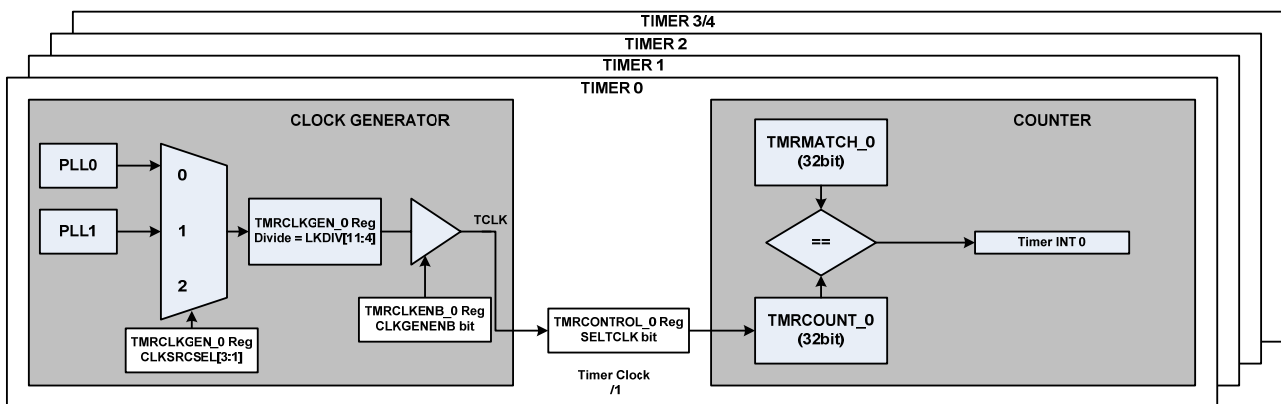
TIMER 3/4
TIMER 2
TIMER 1
TIMER 0

CLOCK GENERATOR

PLL0
PLL1
0
1
2

TMRCLKGEN_0 Reg
Divide = LKDIV[11:4]

TCLK

TMRCLKENB_0 Reg
CLKGENENB bit

TMRCLKGEN_0 Reg
CLKSRCSEL[3:1]

TMRCONTROL_0 Reg
SELTCLK bit

Timer Clock
/1

COUNTER

TMRMATCH_0
(32bit)

==

Timer INT 0

TMRCOUNT_0
(32bit)